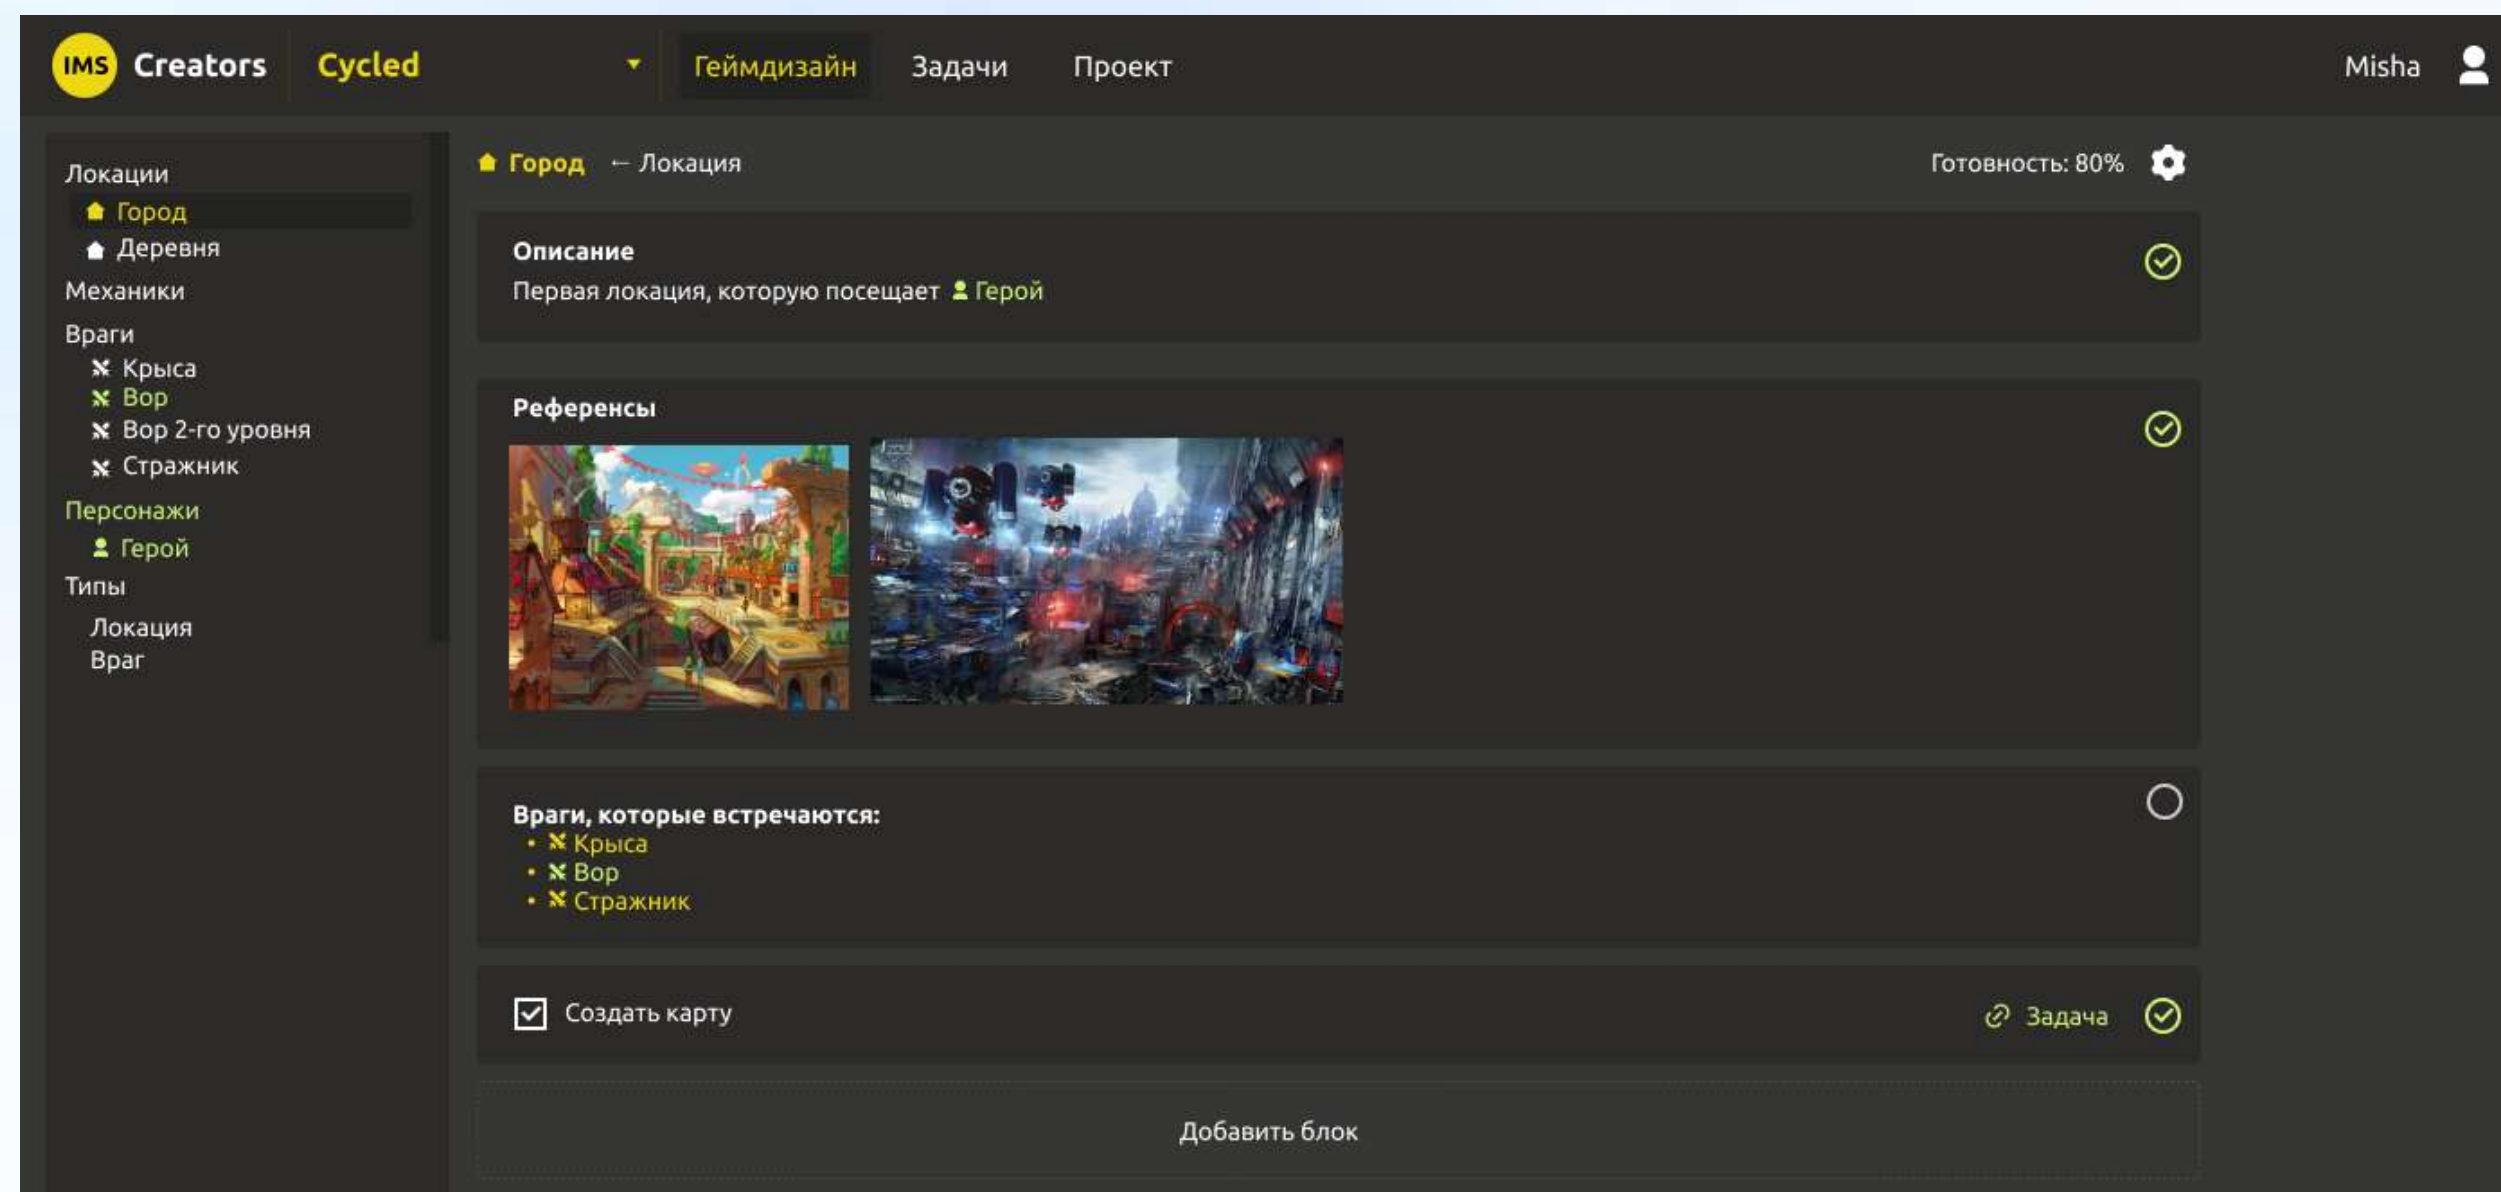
IMS Creators Cycled

Геймдизайн Задачи Проект

Misha

Локации
Город
Деревня
Механики
Враги
Крыса
Вор
Вор 2-го уровня
Стражник
Персонажи
Герой
Типы
Локация
Враг

Город ← Локация

Готовность: 80%

Описание
Первая локация, которую посещает Герой

Референсы

Враги, которые встречаются:
• Крыса
• Вор
• Стражник

Создать карту

Задача

Добавить блок